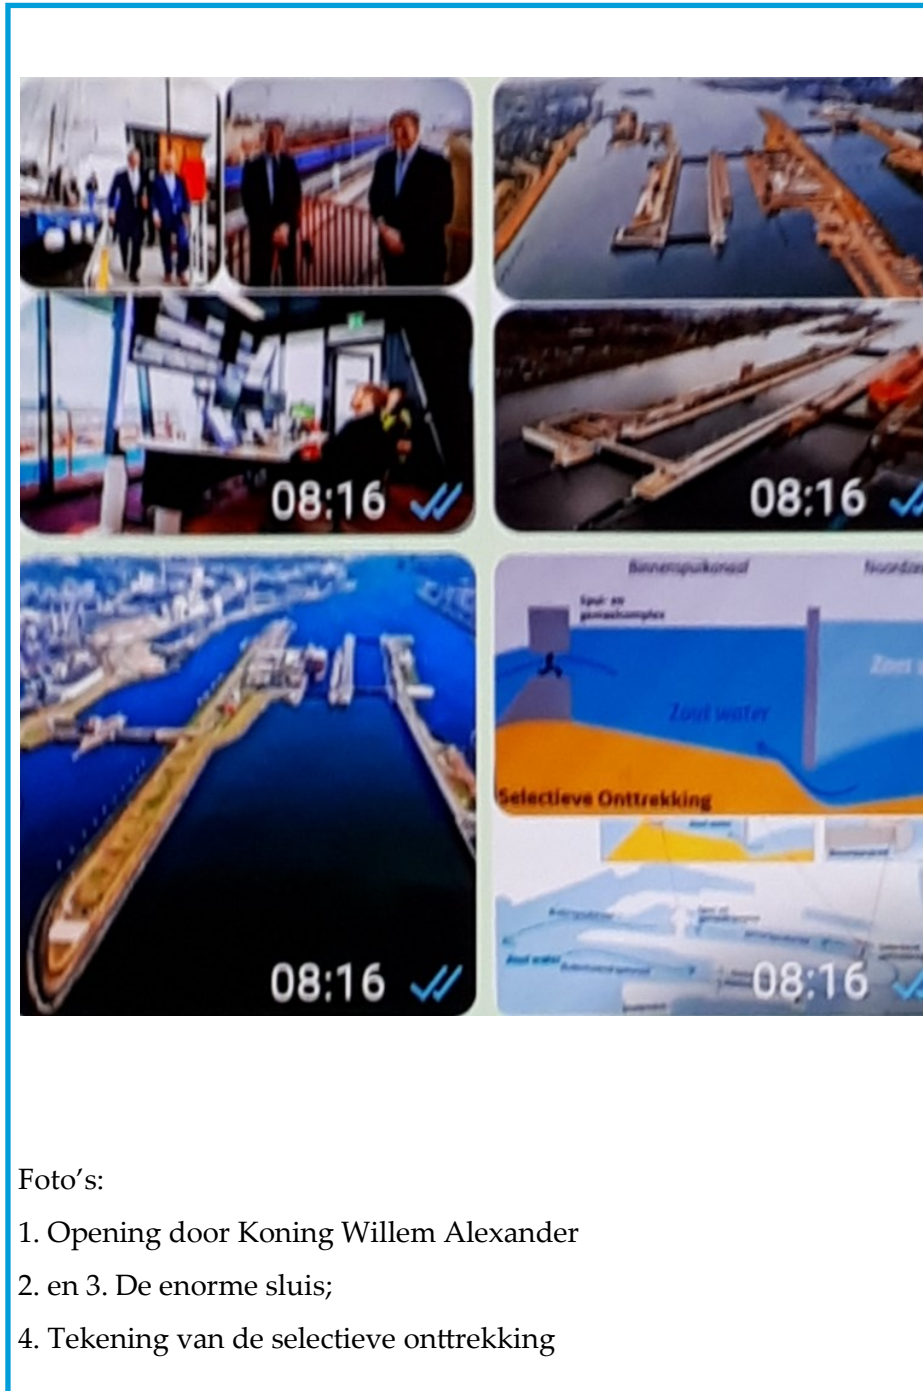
08:16

08:16

Binnenspuikanaal

Noordzee

Spui- en gemaalcomplex

Zoet water

Zout water

Selectieve Onttrekking

08:16

08:16

Foto's:

1. Opening door Koning Willem Alexander

2. en 3. De enorme sluis;

4. Tekening van de selectieve onttrekking